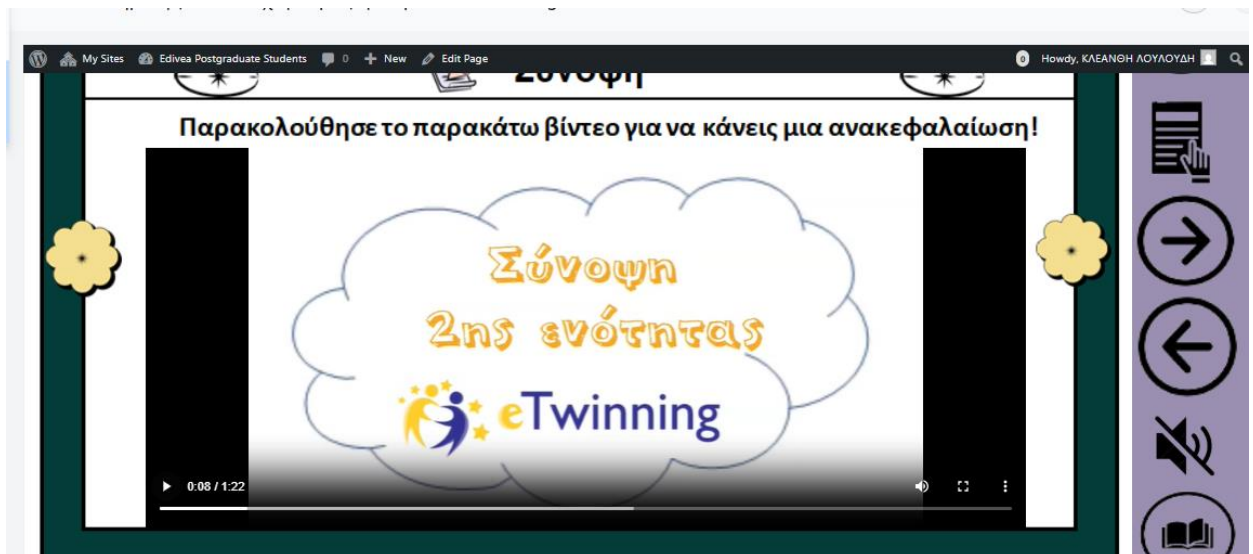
My Sites Edivea Postgraduate Students 0 New Edit Page

0 Howdy, ΚΛΕΑΝΘΗ ΛΟΥΛΟΥΔΗ

Σύνοψη

Παρακολούθησε το παρακάτω βίντεο για να κάνεις μια ανακεφαλαίωση!

Σύνοψη 2ης ενότητας

eTwinning

0:08 / 1:22